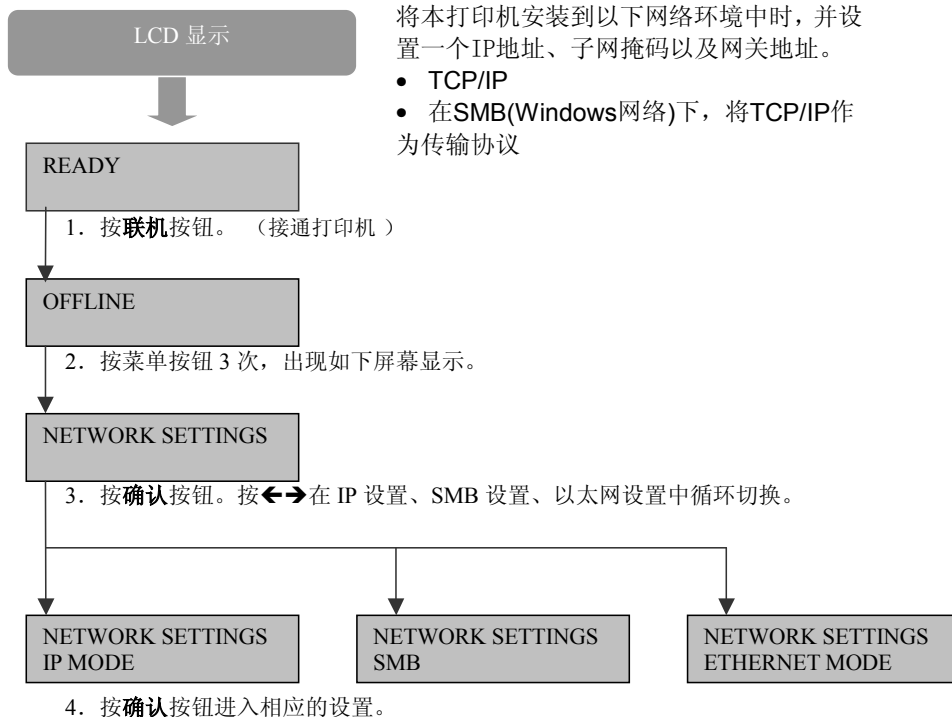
LCD 显示

将本打印机安装到以下网络环境中时，并设置一个IP地址、子网掩码以及网关地址。

• TCP/IP
• 在SMB(Windows网络)下，将TCP/IP作为传输协议

READY

1. 按联机按钮。（接通打印机 ）

OFFLINE

2. 按菜单按钮 3 次，出现如下屏幕显示。

NETWORK SETTINGS

3. 按确认按钮。按←→在 IP 设置、SMB 设置、以太网设置中循环切换。

NETWORK SETTINGS
IP MODE

NETWORK SETTINGS
SMB

NETWORK SETTINGS
ETHERNET MODE

4. 按确认按钮进入相应的设置。